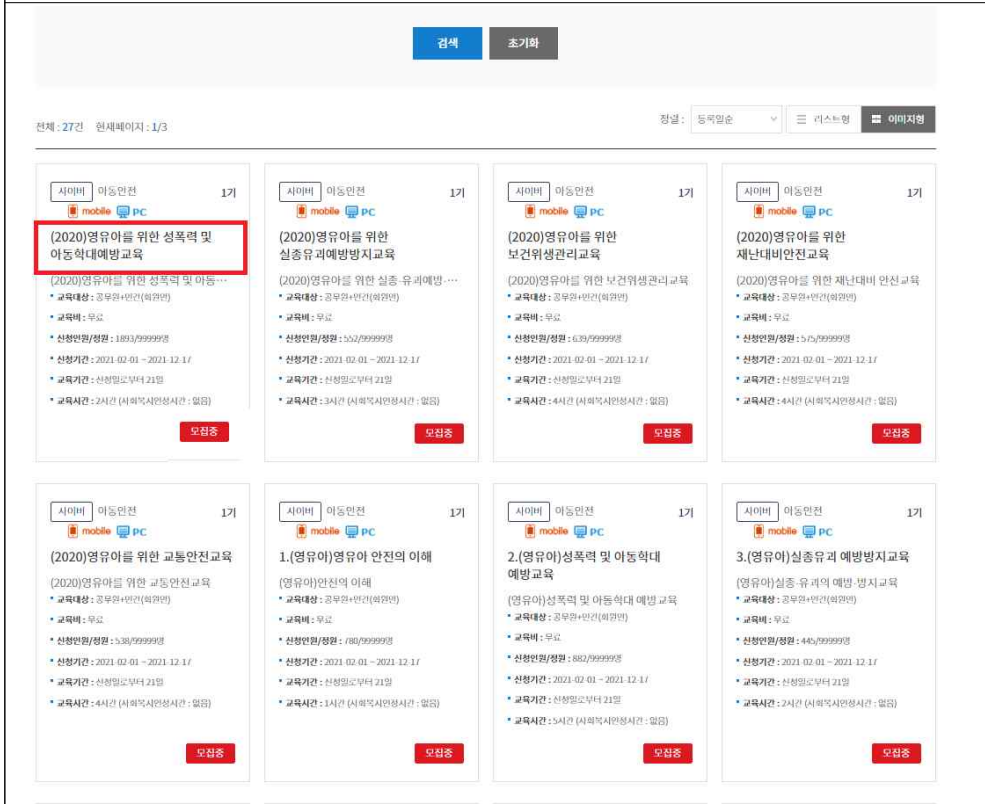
검색 초기화

전체 : 27건 현재페이지 : 1/3

정렬 : 등록일순 리스트형 이미지형

사이버 아동안전 1기
mobile PC
(2020)영유아를 위한 성폭력 및 아동학대예방교육
(2020)영유아를 위한 성폭력 및 아동…
• 교육대상 : 공무원+민간(회원만)
• 교육비 : 무료
• 신청인원/정원 : 1893/99999명
• 신청기간 : 2021-02-01 ~ 2021-12-17
• 교육기간 : 신청일로부터 21일
• 교육시간 : 2시간 (사회복지인정시간 : 없음)
모집중

사이버 아동안전 1기
mobile PC
(2020)영유아를 위한 실종유괴예방방지교육
(2020)영유아를 위한 실종·유괴예방…
• 교육대상 : 공무원+민간(회원만)
• 교육비 : 무료
• 신청인원/정원 : 552/99999명
• 신청기간 : 2021-02-01 ~ 2021-12-17
• 교육기간 : 신청일로부터 21일
• 교육시간 : 3시간 (사회복지인정시간 : 없음)
모집중

사이버 아동안전 1기
mobile PC
(2020)영유아를 위한 보건위생관리교육
(2020)영유아를 위한 보건위생관리교육
• 교육대상 : 공무원+민간(회원만)
• 교육비 : 무료
• 신청인원/정원 : 639/99999명
• 신청기간 : 2021-02-01 ~ 2021-12-17
• 교육기간 : 신청일로부터 21일
• 교육시간 : 4시간 (사회복지인정시간 : 없음)
모집중

사이버 아동안전 1기
mobile PC
(2020)영유아를 위한 재난대비안전교육
(2020)영유아를 위한 재난대비 안전교육
• 교육대상 : 공무원+민간(회원만)
• 교육비 : 무료
• 신청인원/정원 : 575/99999명
• 신청기간 : 2021-02-01 ~ 2021-12-17
• 교육기간 : 신청일로부터 21일
• 교육시간 : 4시간 (사회복지인정시간 : 없음)
모집중

사이버 아동안전 1기
mobile PC
(2020)영유아를 위한 교통안전교육
(2020)영유아를 위한 교통안전교육
• 교육대상 : 공무원+민간(회원만)
• 교육비 : 무료
• 신청인원/정원 : 538/99999명
• 신청기간 : 2021-02-01 ~ 2021-12-17
• 교육기간 : 신청일로부터 21일
• 교육시간 : 4시간 (사회복지인정시간 : 없음)
모집중

사이버 아동안전 1기
mobile PC
1.(영유아)영유아 안전의 이해
(영유아)안전의 이해
• 교육대상 : 공무원+민간(회원만)
• 교육비 : 무료
• 신청인원/정원 : 780/99999명
• 신청기간 : 2021-02-01 ~ 2021-12-17
• 교육기간 : 신청일로부터 21일
• 교육시간 : 1시간 (사회복지인정시간 : 없음)
모집중

사이버 아동안전 1기
mobile PC
2.(영유아)성폭력 및 아동학대 예방교육
(영유아)성폭력 및 아동학대 예방 교육
• 교육대상 : 공무원+민간(회원만)
• 교육비 : 무료
• 신청인원/정원 : 882/99999명
• 신청기간 : 2021-02-01 ~ 2021-12-17
• 교육기간 : 신청일로부터 21일
• 교육시간 : 5시간 (사회복지인정시간 : 없음)
모집중

사이버 아동안전 1기
mobile PC
3.(영유아)실종유괴 예방방지교육
(영유아)실종·유괴의 예방·방지교육
• 교육대상 : 공무원+민간(회원만)
• 교육비 : 무료
• 신청인원/정원 : 445/99999명
• 신청기간 : 2021-02-01 ~ 2021-12-17
• 교육기간 : 신청일로부터 21일
• 교육시간 : 2시간 (사회복지인정시간 : 없음)
모집중